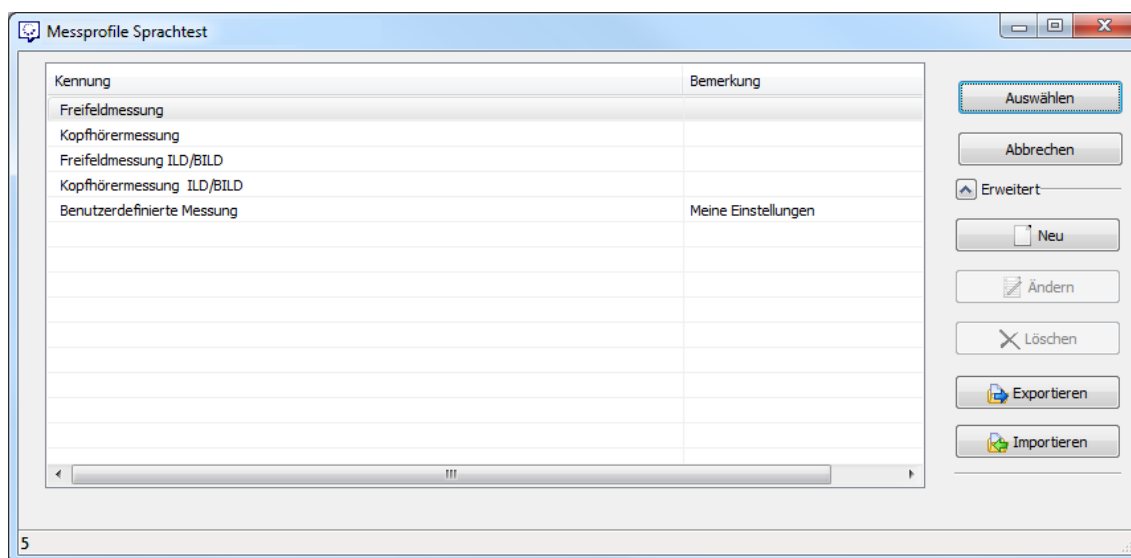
Messprofile Sprachtest

| Kennung | Bemerkung |
|---|---|
| Freifeldmessung | |
| Kopfhörermessung | |
| Freifeldmessung ILD/BILD | |
| Kopfhörermessung ILD/BILD | |
| Benutzerdefinierte Messung | Meine Einstellungen |

Auswählen
Abbrechen
Erweitert
Neu
Ändern
Löschen
Exportieren
Importieren

5